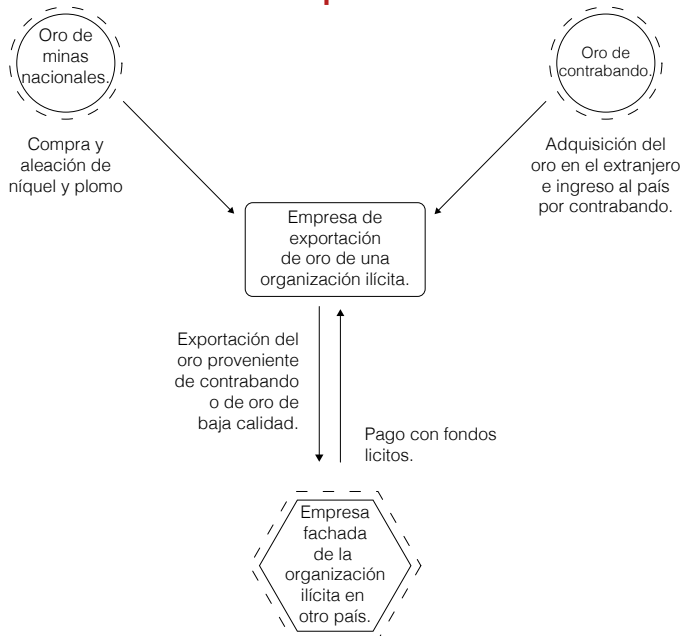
Oro de minas nacionales.

Oro de contrabando.

Compra y aleación de níquel y plomo

Adquisición del oro en el extranjero e ingreso al país por contrabando.

Empresa de exportación de oro de una organización ilícita.

Exportación del oro proveniente de contrabando o de oro de baja calidad.

Pago con fondos licitos.

Empresa fachada de la organización ilícita en otro país.